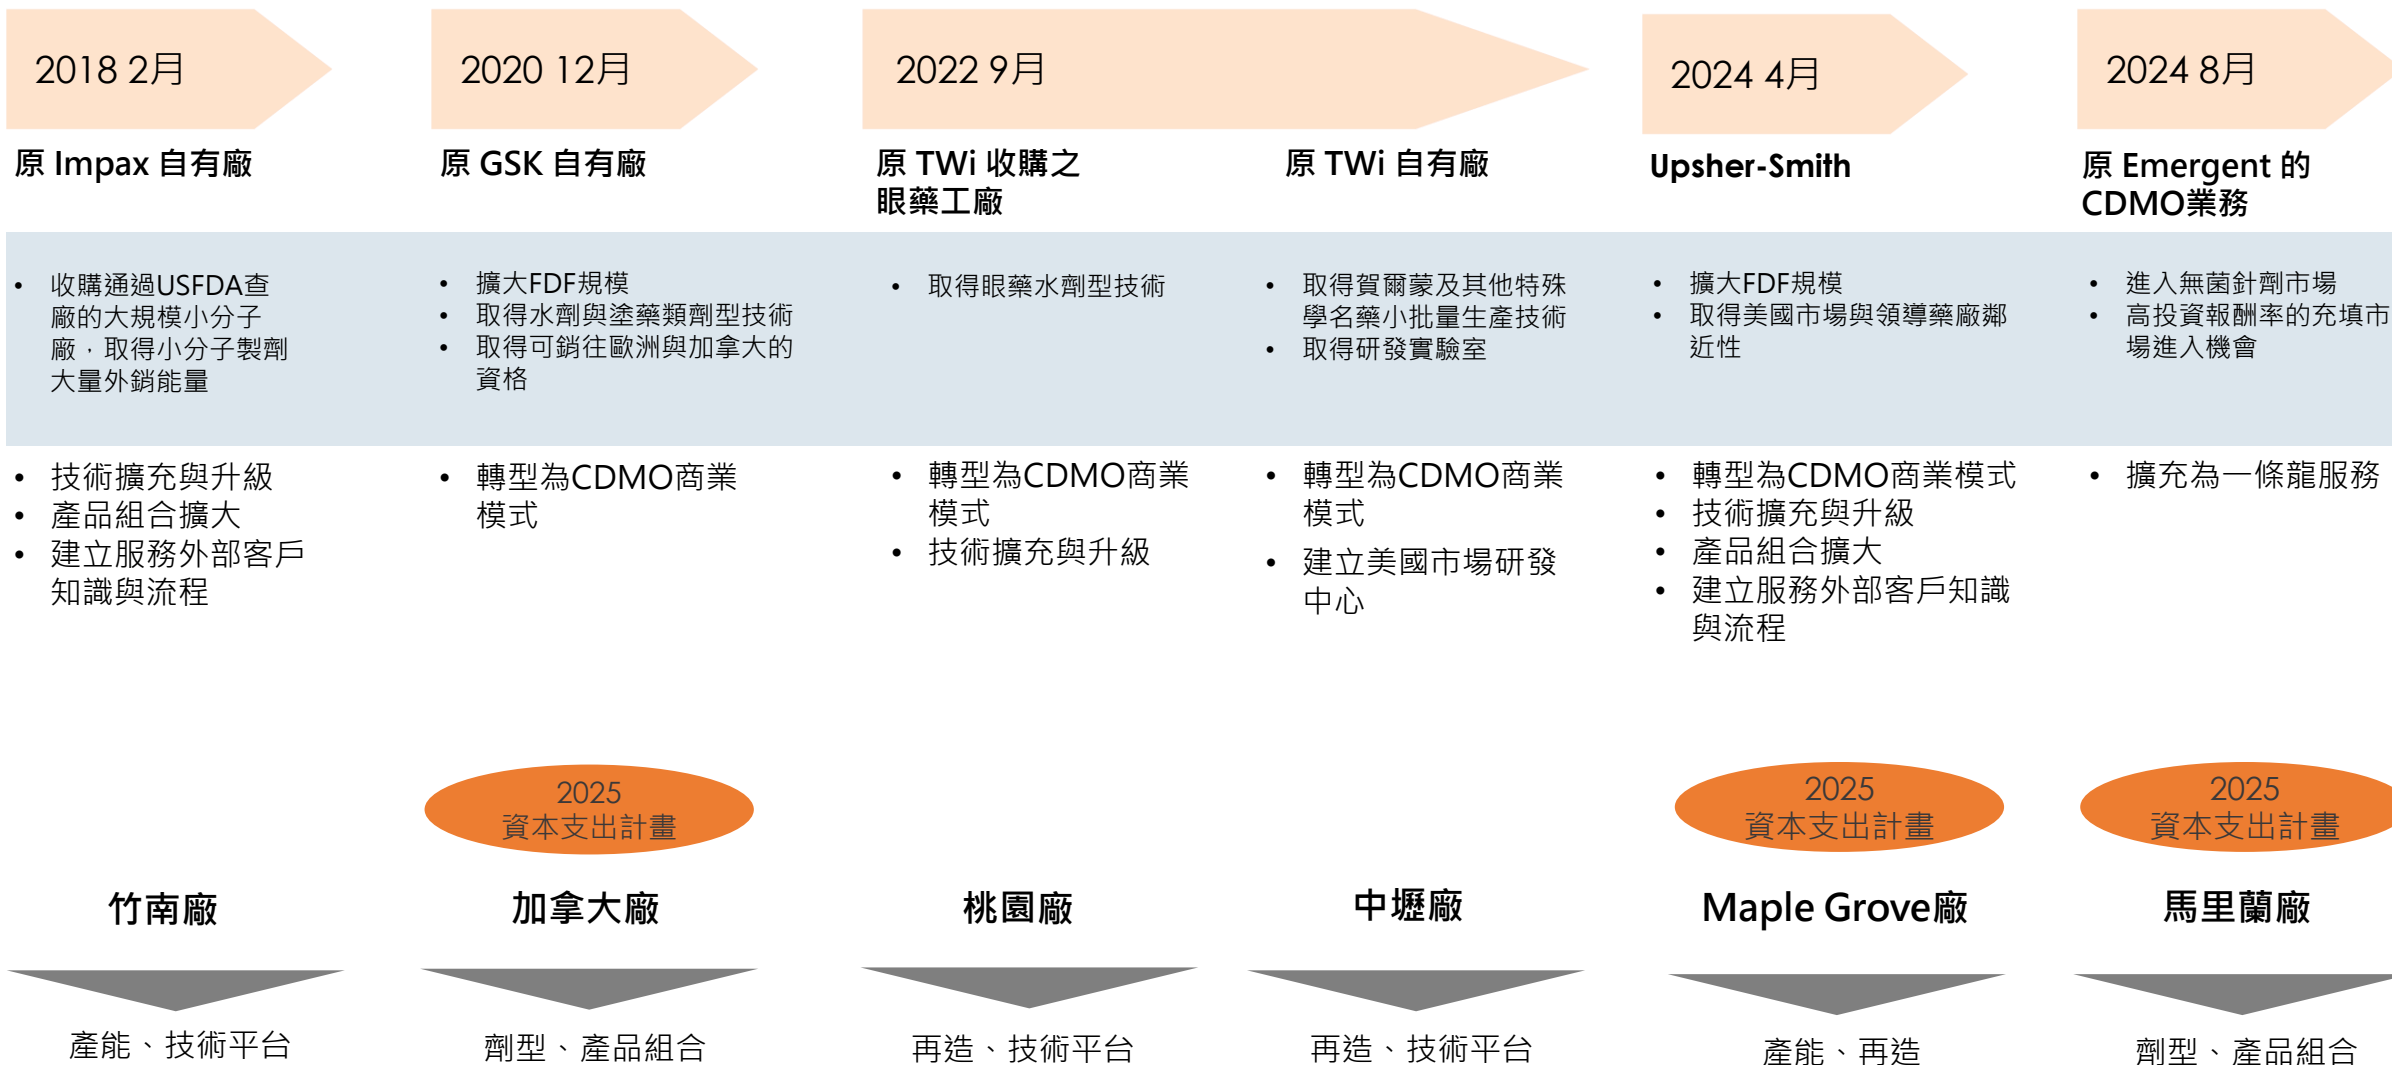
2018 2月

原 Impax 自有廠

• 收購通過USFDA查廠的大規模小分子廠，取得小分子製劑大量外銷能量

• 技術擴充與升級
• 產品組合擴大
• 建立服務外部客戶知識與流程

竹南廠

產能、技術平台

2020 12月

原 GSK 自有廠

• 擴大FDF規模
• 取得水劑與塗藥類劑型技術
• 取得可銷往歐洲與加拿大的資格

• 轉型為CDMO商業模式

2025 資本支出計畫

加拿大廠

劑型、產品組合

2022 9月

原 TWi 收購之眼藥工廠

• 取得眼藥水劑型技術

• 轉型為CDMO商業模式
• 技術擴充與升級

桃園廠

再造、技術平台

原 TWi 自有廠

• 取得賀爾蒙及其他特殊學名藥小批量生產技術
• 取得研發實驗室

• 轉型為CDMO商業模式
• 建立美國市場研發中心

中壢廠

再造、技術平台

2024 4月

Upsher-Smith

• 擴大FDF規模
• 取得美國市場與領導藥廠鄰近性

• 轉型為CDMO商業模式
• 技術擴充與升級
• 產品組合擴大
• 建立服務外部客戶知識與流程

2025 資本支出計畫

Maple Grove廠

產能、再造

2024 8月

原 Emergent 的 CDMO業務

• 進入無菌針劑市場
• 高投資報酬率的充填市場進入機會

• 擴充為一條龍服務

2025 資本支出計畫

馬里蘭廠

劑型、產品組合